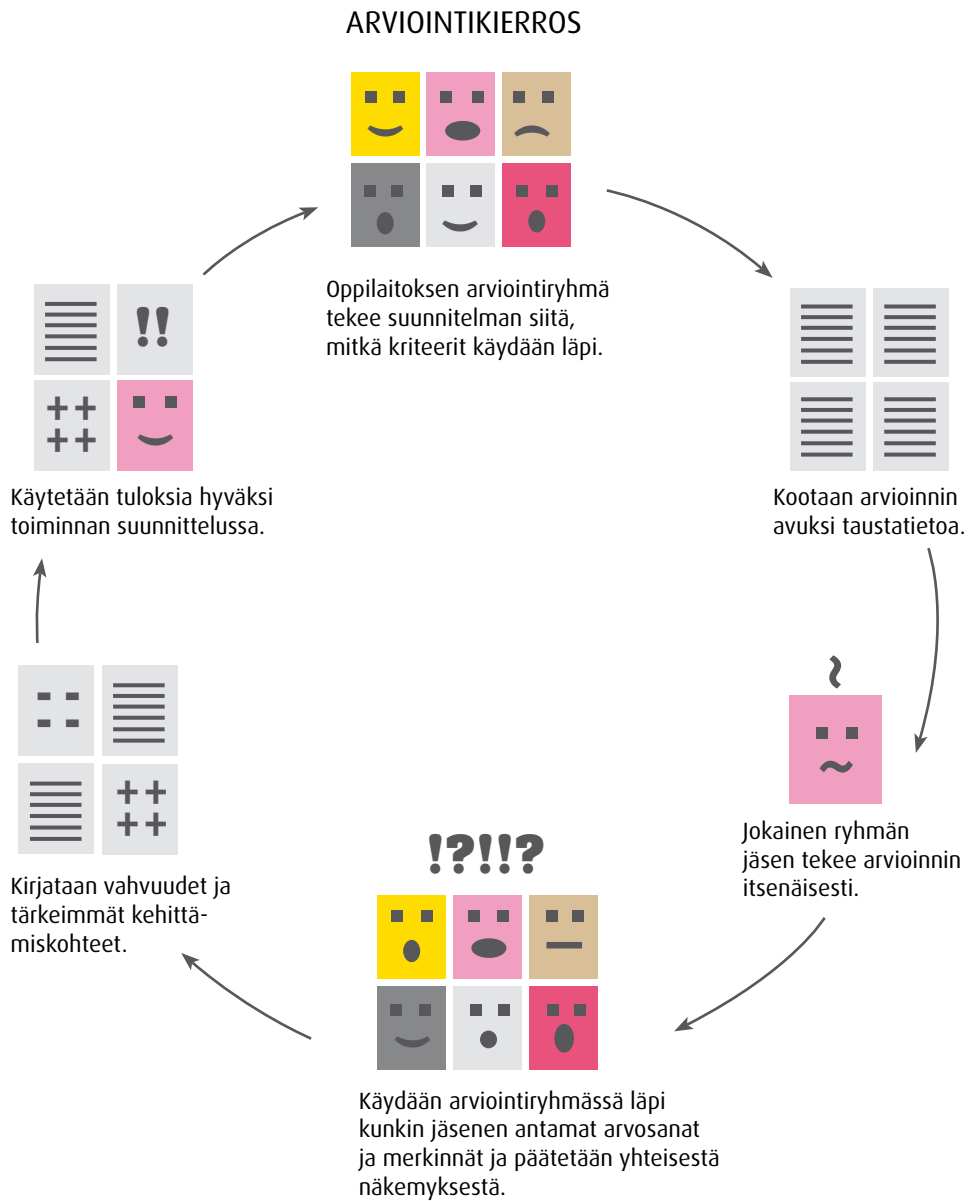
ARVIOINTIKIERROS

Oppilaitoksen arviointiryhmä tekee suunnitelman siitä, mitkä kriteerit käydään läpi.

Kootaan arvioinnin avuksi taustatietoa.

~

Jokainen ryhmän jäsen tekee arvioinnin itsenäisesti.

!?!!?

Käydään arviointiryhmässä läpi kunkin jäsenen antamat arvosanat ja merkinnät ja päätetään yhteisestä näkemyksestä.

++
++

Kirjataan vahvuudet ja tärkeimmät kehittämiskohteet.

!!

++
++

Käytetään tuloksia hyväksi toiminnan suunnittelussa.